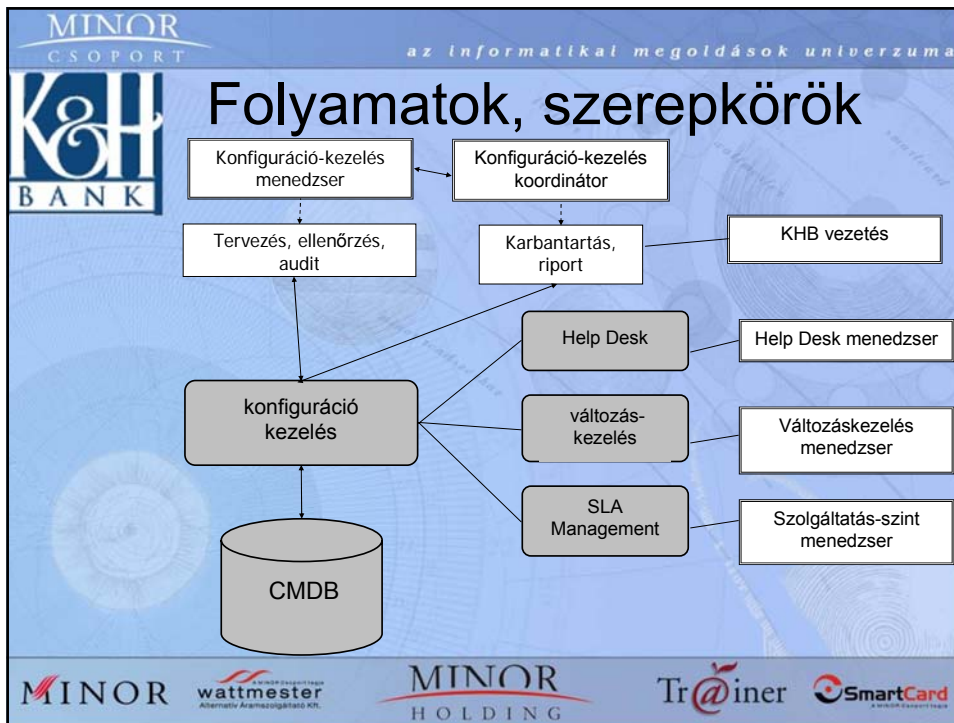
MINOR
CSOPORT
az informatikai megoldások univerzuma
K&H
BANK

Folyamatok, szerepkörök

Konfiguráció-kezelés menedzser

Konfiguráció-kezelés koordinátor

Tervezés, ellenőrzés, audit

Karbantartás, riport

KHB vezetés

Help Desk

Help Desk menedzser

konfiguráció kezelés

változás-kezelés

Változáskezelés menedzser

SLA Management

Szolgáltatás-szint menedzser

CMDB

MINOR
wattmester
Alternatív Áramszolgáltató Kft.
MINOR
HOLDING
Tr@iner
SmartCard